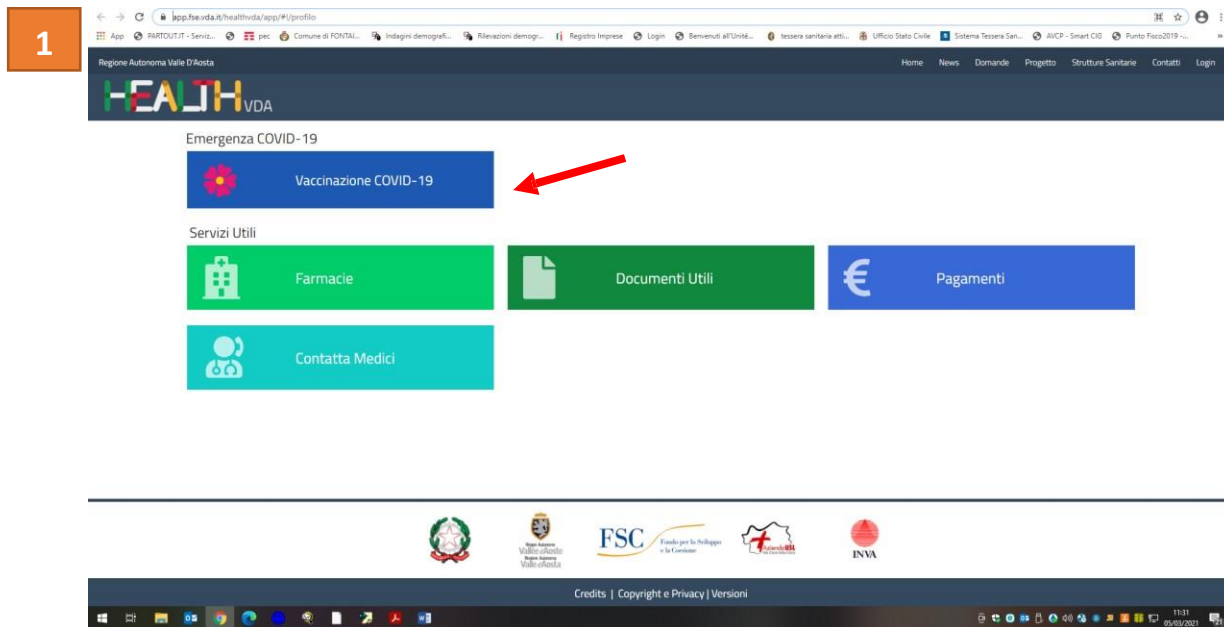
1

app.fse.vda.it/healthvda/app/#!/profilo

App PARTOUT.IT - Serviz... pec Comune di FONTAI... Indagini demografi... Rilevazioni demogr... Registro Imprese Login Benvenuti all'Unità... tessera sanitaria atti... Ufficio Stato Civile Sistema Tessera San... AVCP - Smart CIG Punto Fisco2019 -...

Regione Autonoma Valle D'Aosta

Home News Domande Progetto Strutture Sanitarie Contatti Login

HEALTH VDA

Emergenza COVID-19

Vaccinazione COVID-19

Servizi Utili

Farmacie

Documenti Utili

Pagamenti

Contatta Medici

Regione Autonoma Valle d'Aoste Région Autonome Vallée d'Aoste

FSC Fondo per lo Sviluppo e la Coesione

Azienda USL

INVA

Credits | Copyright e Privacy | Versioni

11:31 05/03/2021